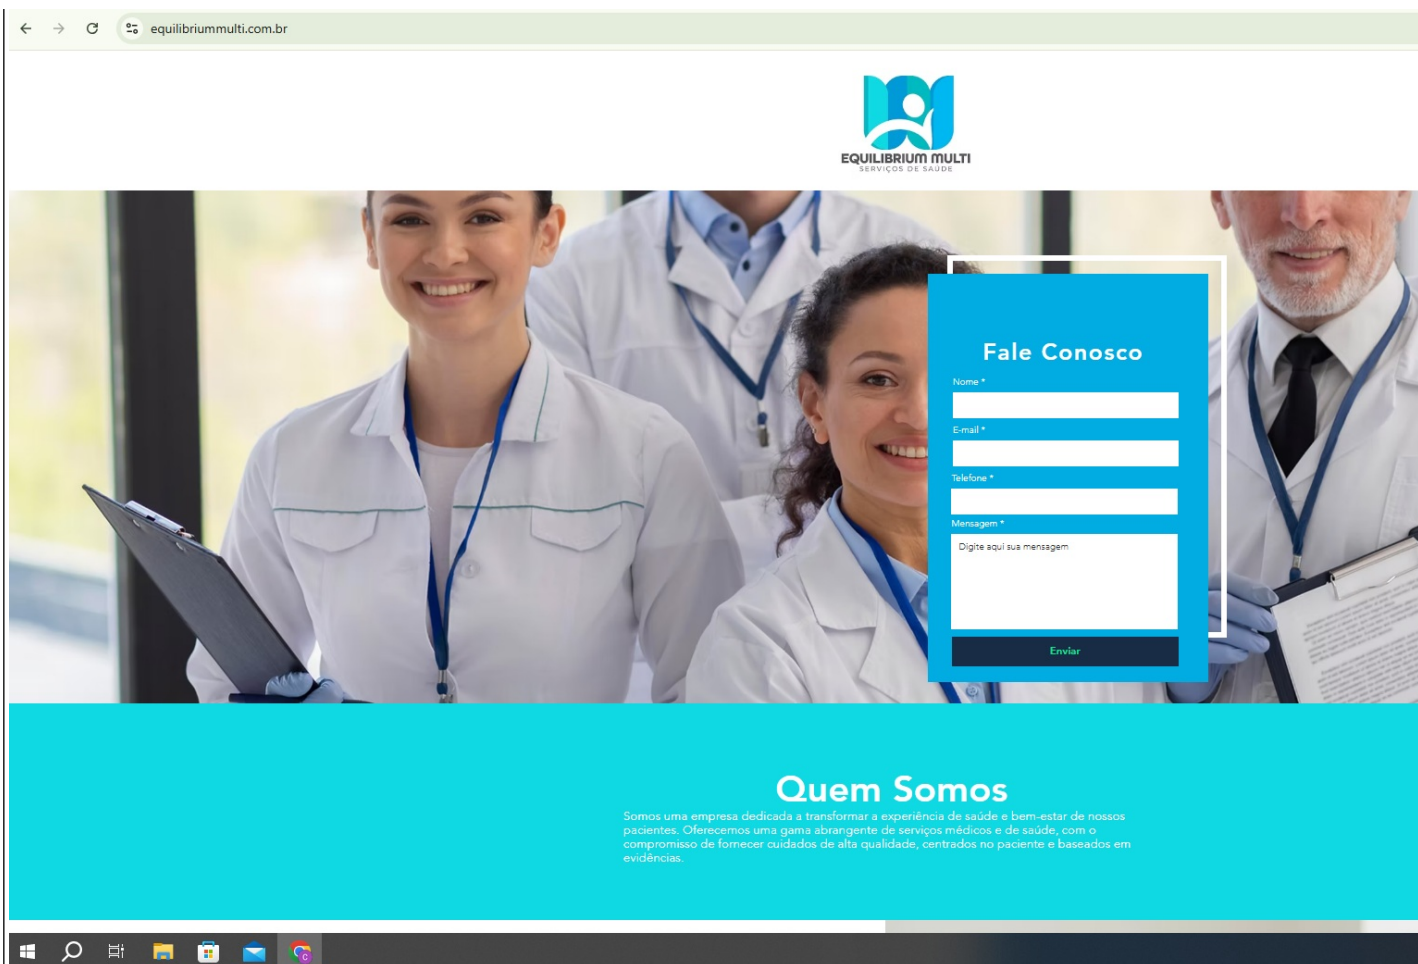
equilibriummulti.com.br

EQUILIBRIUM MULTI
SERVIÇOS DE SAÚDE

Fale Conosco

Nome *

E-mail *

Telefone *

Mensagem *

Digite aqui sua mensagem

Enviar

Quem Somos

Somos uma empresa dedicada a transformar a experiência de saúde e bem-estar de nossos pacientes. Oferecemos uma gama abrangente de serviços médicos e de saúde, com o compromisso de fornecer cuidados de alta qualidade, centrados no paciente e baseados em evidências.